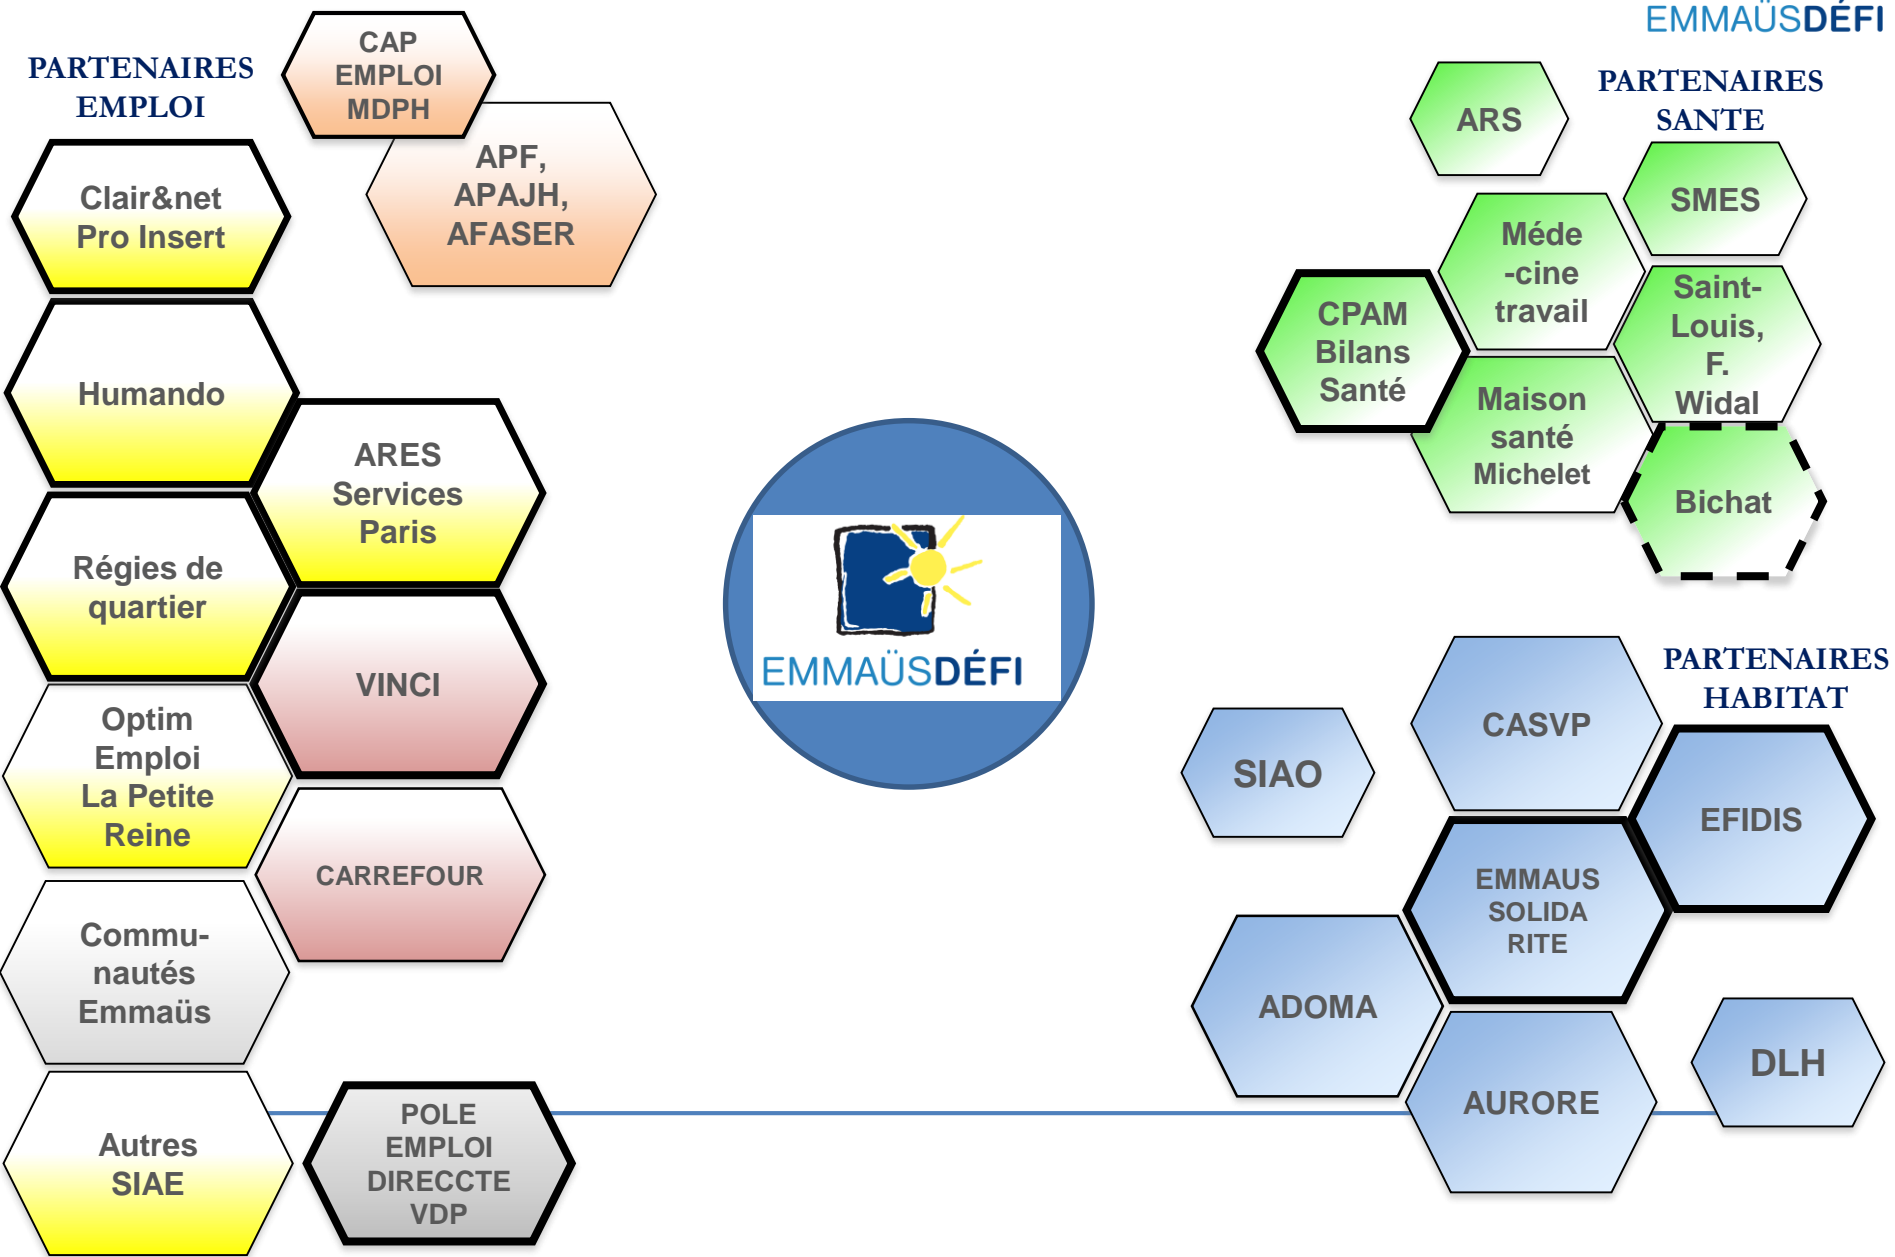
EMMAÜSDÉFI

PARTENAIRES EMPLOI

CAP EMPLOI MDPH

APF, APAJH, AFASER

Clair&net Pro Insert

Humando

ARES Services Paris

Régies de quartier

VINCI

Optim Emploi La Petite Reine

CARREFOUR

Commu-nautés Emmaüs

Autres SIAE

POLE EMPLOI DIRECCTE VDP

EMMAÜSDÉFI

PARTENAIRES SANTE

ARS

SMES

Méde -cine travail

CPAM Bilans Santé

Saint-Louis, F. Widal

Maison santé Michelet

Bichat

PARTENAIRES HABITAT

CASVP

SIAO

EFIDIS

EMMAUS SOLIDA RITE

ADOMA

AURORE

DLH